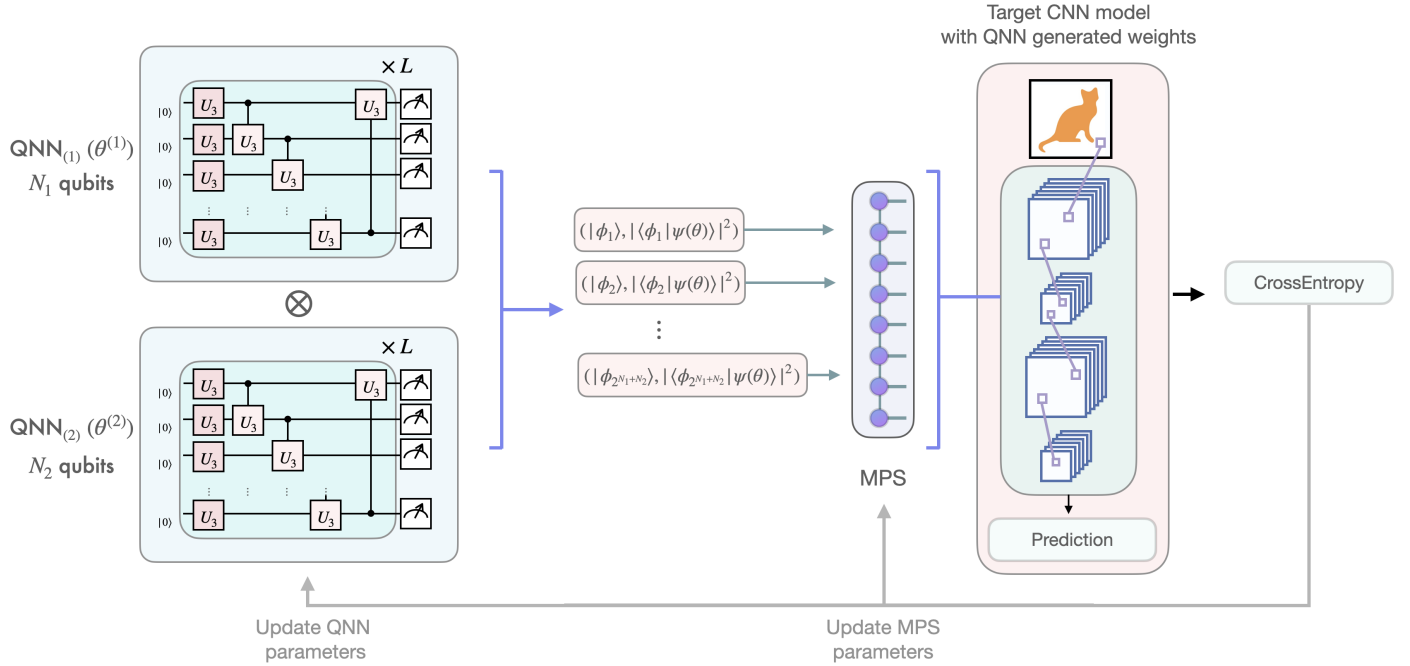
Target CNN model with QNN generated weights

$\times L$

$|0\rangle$ $U_3$ $U_3$
$|0\rangle$ $U_3$ $U_3$
$|0\rangle$ $U_3$ $U_3$
$|0\rangle$ $U_3$ $U_3$

QNN$_{(1)}$ $(\theta^{(1)})$
$N_1$ qubits

$\otimes$

$\times L$

$|0\rangle$ $U_3$ $U_3$
$|0\rangle$ $U_3$ $U_3$
$|0\rangle$ $U_3$ $U_3$
$|0\rangle$ $U_3$ $U_3$

QNN$_{(2)}$ $(\theta^{(2)})$
$N_2$ qubits

$(|\phi_1\rangle, |\langle\phi_1|\psi(\theta)\rangle|^2)$

$(|\phi_2\rangle, |\langle\phi_2|\psi(\theta)\rangle|^2)$

$\vdots$

$(|\phi_{2^{N_1+N_2}}\rangle, |\langle\phi_{2^{N_1+N_2}}|\psi(\theta)\rangle|^2)$

MPS

CrossEntropy

Prediction

Update QNN parameters

Update MPS parameters